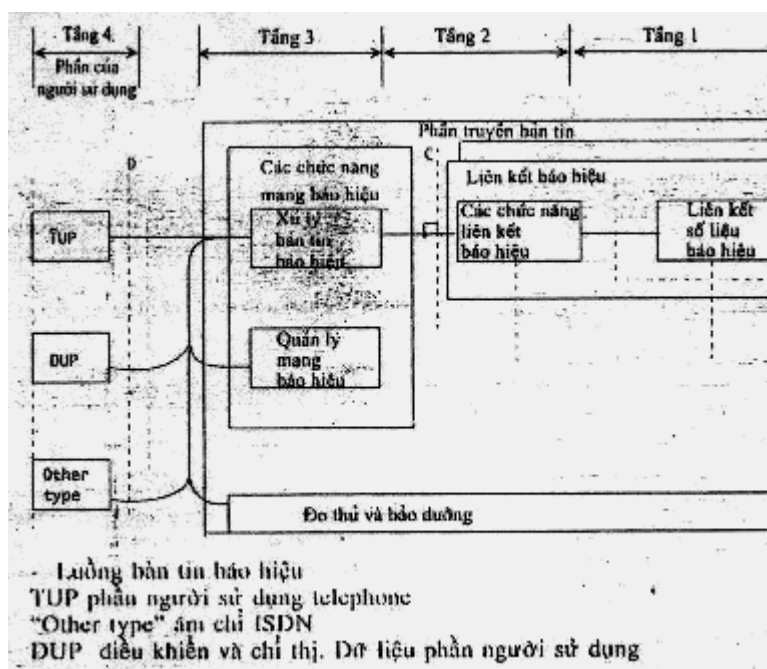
Tầng 4

Phần của người sử dụng

Tầng 3

Tầng 2

Tầng 1

Phần truyền bản tin

D

C

Các chức năng mạng báo hiệu

Liên kết báo hiệu

TUP

Xử lý bản tin báo hiệu

Các chức năng liên kết báo hiệu

Liên kết số liệu báo hiệu

DUP

Quản lý mạng báo hiệu

Other type

Đo thử và bảo dưỡng

- Luồng bản tin báo hiệu
TUP phần người sử dụng telephone
"Other type" ám chỉ ISDN
DUP điều khiển và chỉ thị. Dữ liệu phần người sử dụng